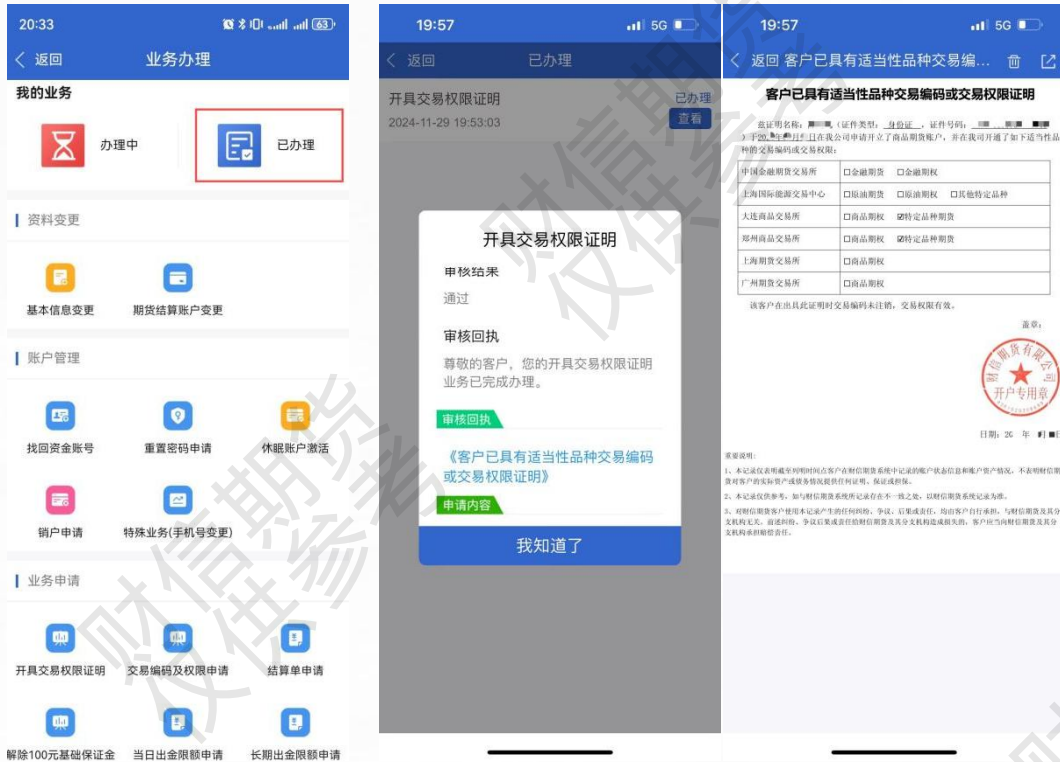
20:33

< 返回 业务办理

我的业务

办理中

已办理

资料变更

基本信息变更

期货结算账户变更

账户管理

找回资金账号

重置密码申请

休眠账户激活

销户申请

特殊业务(手机号变更)

业务申请

开具交易权限证明

交易编码及权限申请

结算单申请

解除100元基础保证金

当日出金限额申请

长期出金限额申请

19:57 5G

< 返回 已办理

开具交易权限证明

2024-11-29 19:53:03

已办理

查看

开具交易权限证明

审核结果

通过

审核回执

尊敬的客户，您的开具交易权限证明业务已完成办理。

审核回执

《客户已具有适当性品种交易编码或交易权限证明》

申请内容

我知道了

19:57 5G

< 返回 客户已具有适当性品种交易编...

客户已具有适当性品种交易编码或交易权限证明

兹证明名称：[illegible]（证件类型：身份证，证件号码：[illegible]）于20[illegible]年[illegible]月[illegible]日在我公司申请开立了商品期货账户，并在我司开通了如下适当性品种的交易编码或交易权限：

| 中国金融期货交易所 | □金融期货 □金融期权 |
|---|---|
| 上海国际能源交易中心 | □原油期货 □原油期权 □其他特定品种 |
| 大连商品交易所 | □商品期权 ☑特定品种期货 |
| 郑州商品交易所 | □商品期权 ☑特定品种期货 |
| 上海期货交易所 | □商品期权 |
| 广州期货交易所 | □商品期权 |

该客户在出具此证明时交易编码未注销，交易权限有效。

盖章：

财信期货有限公司 开户专用章

日期：20 年 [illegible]

重要说明：

1、本记录仅表明截至列明时间点客户在财信期货系统中记录的账户状态信息和账户资产情况，不表明财信期货对客户的实际资产或债务情况提供任何证明、保证或担保。

2、本记录仅供参考，如与财信期货系统所记录存在不一致之处，以财信期货系统记录为准。

3、对财信期货客户使用本记录产生的任何纠纷、争议、后果或责任，均由客户自行承担，与财信期货及其分支机构无关。前述纠纷、争议后果或责任给财信期货及其分支机构造成损失的，客户应当向财信期货及其分支机构承担赔偿责任。

财信期货 仅供参考